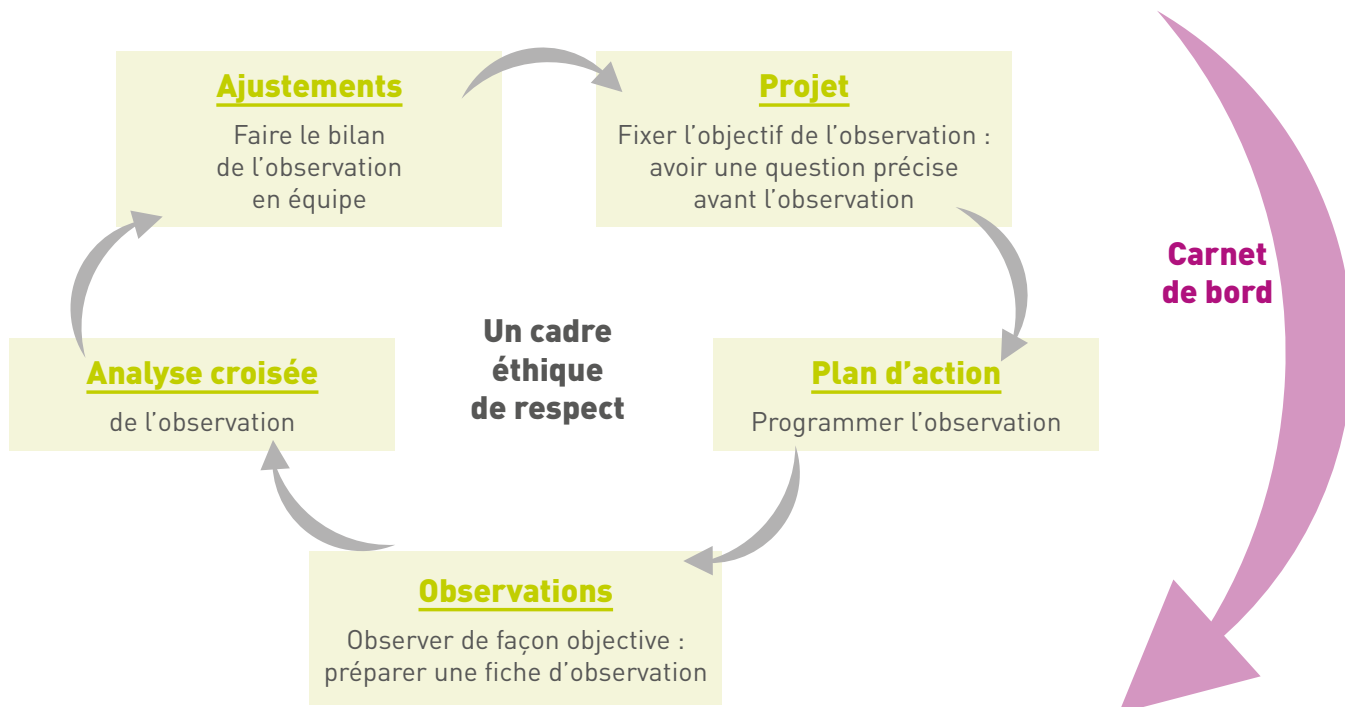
Ajustements

Faire le bilan de l'observation en équipe

Projet

Fixer l'objectif de l'observation : avoir une question précise avant l'observation

Carnet de bord

Un cadre éthique de respect

Analyse croisée

de l'observation

Plan d'action

Programmer l'observation

Observations

Observer de façon objective : préparer une fiche d'observation